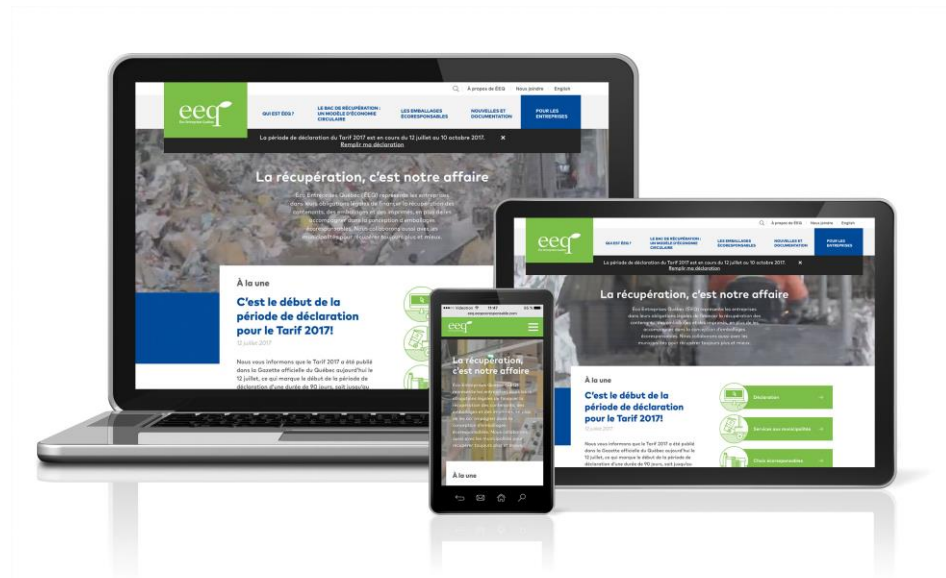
À propos de ÉEQ | Nous joindre | English

eeq

QUI EST ÉEQ?

LE BAC DE RÉCUPÉRATION : UN MODÈLE D'ÉCONOMIE CIRCULAIRE

LES EMBALLAGES ÉCORESPONSABLES

NOUVELLES ET DOCUMENTATION

POUR LES ENTREPRISES

La période de déclaration du Tarif 2017 est en cours du 12 juillet au 10 octobre 2017. Remplir ma déclaration ×

La récupération, c'est notre affaire

Éco Entreprises Québec (ÉEQ) représente les entreprises dans leurs obligations légales de financer la récupération des contenants, des emballages et des imprimés, en plus de les accompagner dans la conception d'emballages écoresponsables. Nous collaborons avec nos partenaires pour récupérer toujours plus et mieux.

À la une

C'est le début de la période de déclaration pour le Tarif 2017!

12 juillet 2017

Nous vous informons que le Tarif 2017 a été publié dans la Gazette officielle du Québec aujourd'hui le 12 juillet, ce qui marque le début de la période de déclaration d'une durée de 90 jours, soit jusqu'au

Déclaration

Services aux municipalités

Choix écoresponsables

eeq.ecoentreprisesquebec.com

La récupération, c'est notre affaire

À la une